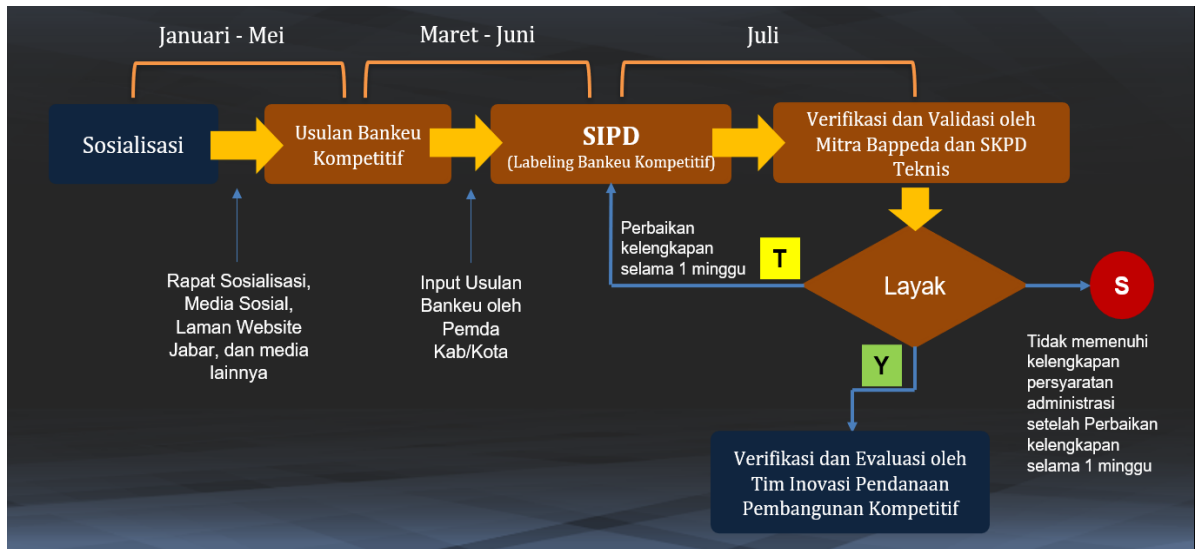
Januari - Mei

Maret - Juni

Juli

Sosialisasi

Usulan Bankeu Kompetitif

SIPD
(Labeling Bankeu Kompetitif)

Verifikasi dan Validasi oleh Mitra Bappeda dan SKPD Teknis

Rapat Sosialisasi, Media Sosial, Laman Website Jabar, dan media lainnya

Input Usulan Bankeu oleh Pemda Kab/Kota

Perbaikan kelengkapan selama 1 minggu

T

Layak

S

Tidak memenuhi kelengkapan persyaratan administrasi setelah Perbaikan kelengkapan selama 1 minggu

Y

Verifikasi dan Evaluasi oleh Tim Inovasi Pendanaan Pembangunan Kompetitif